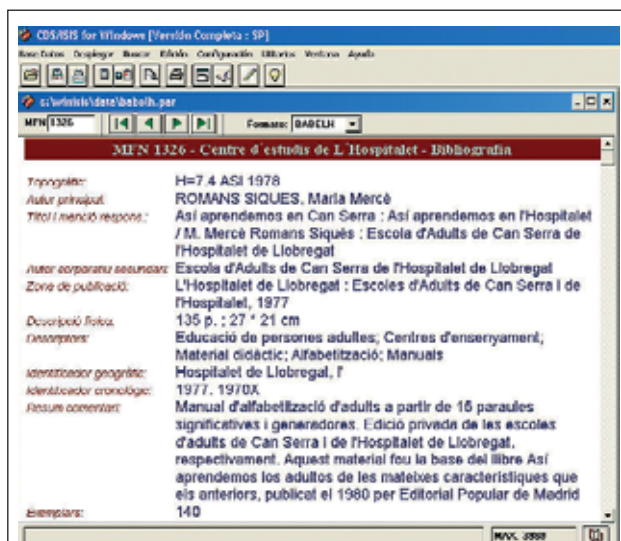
CDS/ISIS for Windows [Versión Completa : SP]

Base Datos Desplegar Buscar Edición Configuración Utilitarios Ventanas Ayuda

c:\winisis\data\babolh.par

MFN 1326

Formato: BABELH

MFN 1326 - Centre d'estudis de L'Hospitalet - Bibliografia

Topografia: H=7.4 ASI 1978

Autor principal: ROMANS SIQUES, Maria Mercè

Títol i menció respons.: Así aprendemos en Can Serra : Así aprendemos en l'Hospitalet / M. Mercè Romans Siquès : Escola d'Adults de Can Serra de l'Hospitalet de Llobregat

Autor corporatiu secundari: Escola d'Adults de Can Serra de l'Hospitalet de Llobregat

Zona de publicació: L'Hospitalet de Llobregat : Escoles d'Adults de Can Serra i de l'Hospitalet, 1977

Descripció física: 135 p. ; 27 * 21 cm

Descriptors: Educació de persones adultes; Centres d'ensenyament; Material didàctic; Alfabetització; Manuals

Identificador geogràfic: Hospitalet de Llobregat, l'

Identificador cronològic: 1977, 1970X

Resum comentari: Manual d'alfabetització d'adults a partir de 16 paraules significatives i generadores. Edició privada de les escoles d'adults de Can Serra i de l'Hospitalet de Llobregat, respectivament. Aquest material fou la base del llibre Así aprendemos los adultos de les mateixes característiques que els anteriors, publicat el 1980 per Editorial Popular de Madrid

Exemplars: 140

MAX. 3560